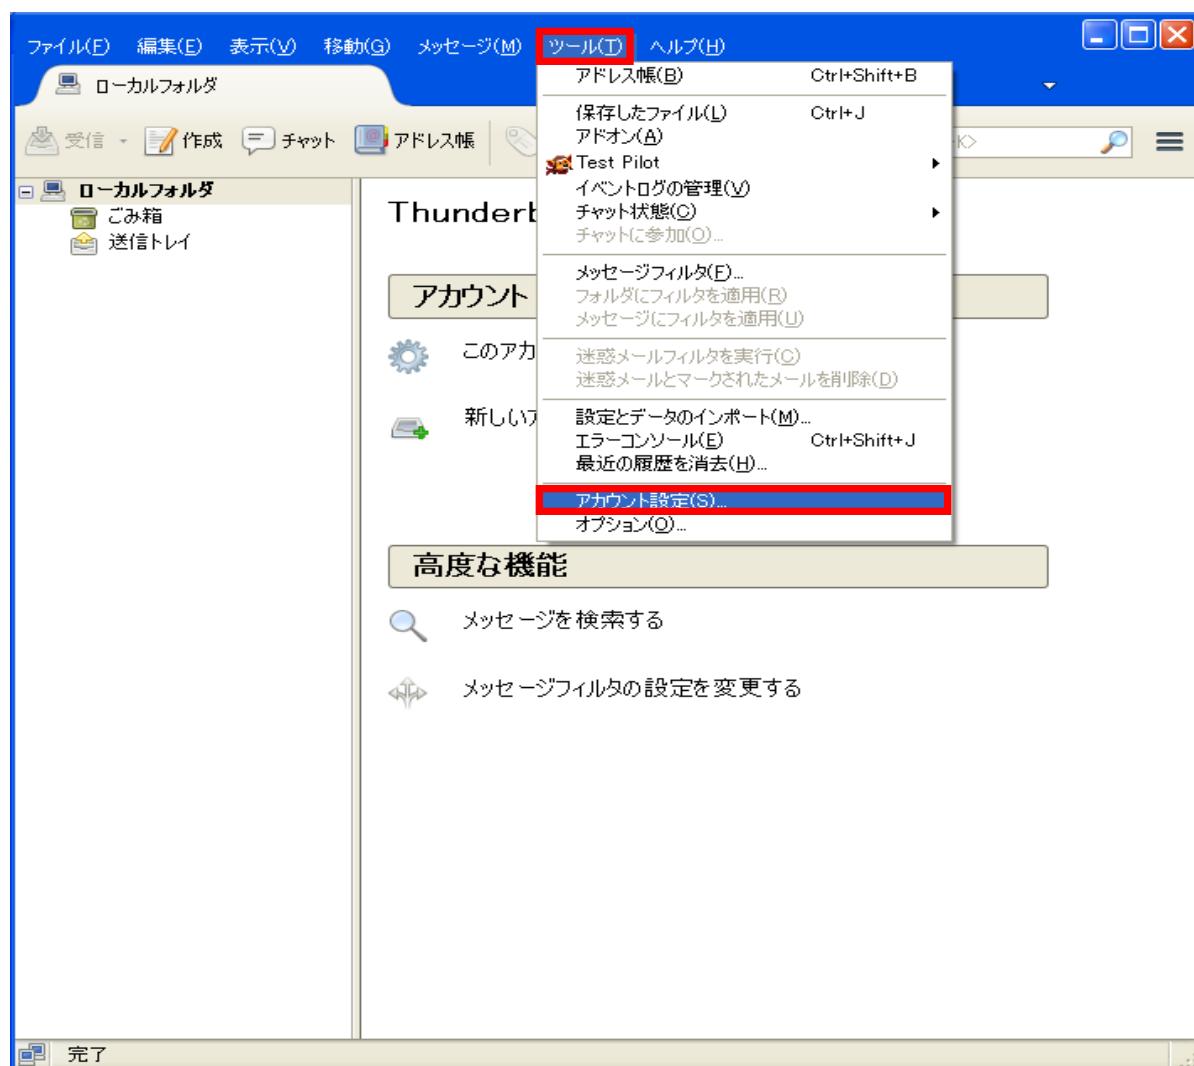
ファイル(F) 編集(E) 表示(V) 移動(G) メッセージ(M) ツール(T) ヘルプ(H)

ローカルフォルダ

受信 作成 チャット アドレス帳

ローカルフォルダ
ごみ箱
送信トレイ

Thunderb

アカウント

このアカ

新しい

アドレス帳(B) Ctrl+Shift+B
保存したファイル(L) Ctrl+J
アドオン(A)
Test Pilot
イベントログの管理(V)
チャット状態(C)
チャットに参加(O)...
メッセージフィルタ(F)...
フォルダにフィルタを適用(R)
メッセージにフィルタを適用(U)
迷惑メールフィルタを実行(C)
迷惑メールとマークされたメールを削除(D)
設定とデータのインポート(M)...
エラーコンソール(E) Ctrl+Shift+J
最近の履歴を消去(H)...
アカウント設定(S)...
オプション(O)...

高度な機能

メッセージを検索する

メッセージフィルタの設定を変更する

完了